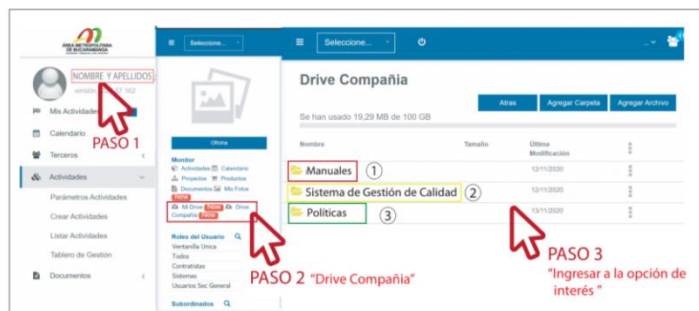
ÁREA METROPOLITANA DE BUCARAMANGA

NOMBRE Y APELLIDOS

versión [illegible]

Mis Actividades

Calendario

Terceros

Actividades

Parámetros Actividades

Crear Actividades

Listar Actividades

Tablero de Gestión

Documentos

PASO 1

Seleccione...

Oficina

Monitor

Actividades Calendario

Proyectos Productos

Documentos Mis Fotos

Mi Drive Drive Compañía

Roles del Usuario

Ventanilla Única

Todos

Contratistas

Sistemas

Usuarios Sec General

Subordinados

PASO 2 "Drive Compañía"

Seleccione...

Drive Compañía

Se han usado 19,29 MB de 100 GB

Atras

Agregar Carpeta

Agregar Archivo

| Nombre | Tamaño | Ultima Modificación |
|---|---|---|
| Manuales ① | | 12/11/2020 |
| Sistema de Gestión de Calidad ② | | 12/11/2020 |
| Políticas ③ | | 13/11/2020 |

PASO 3

"Ingresar a la opción de interés"